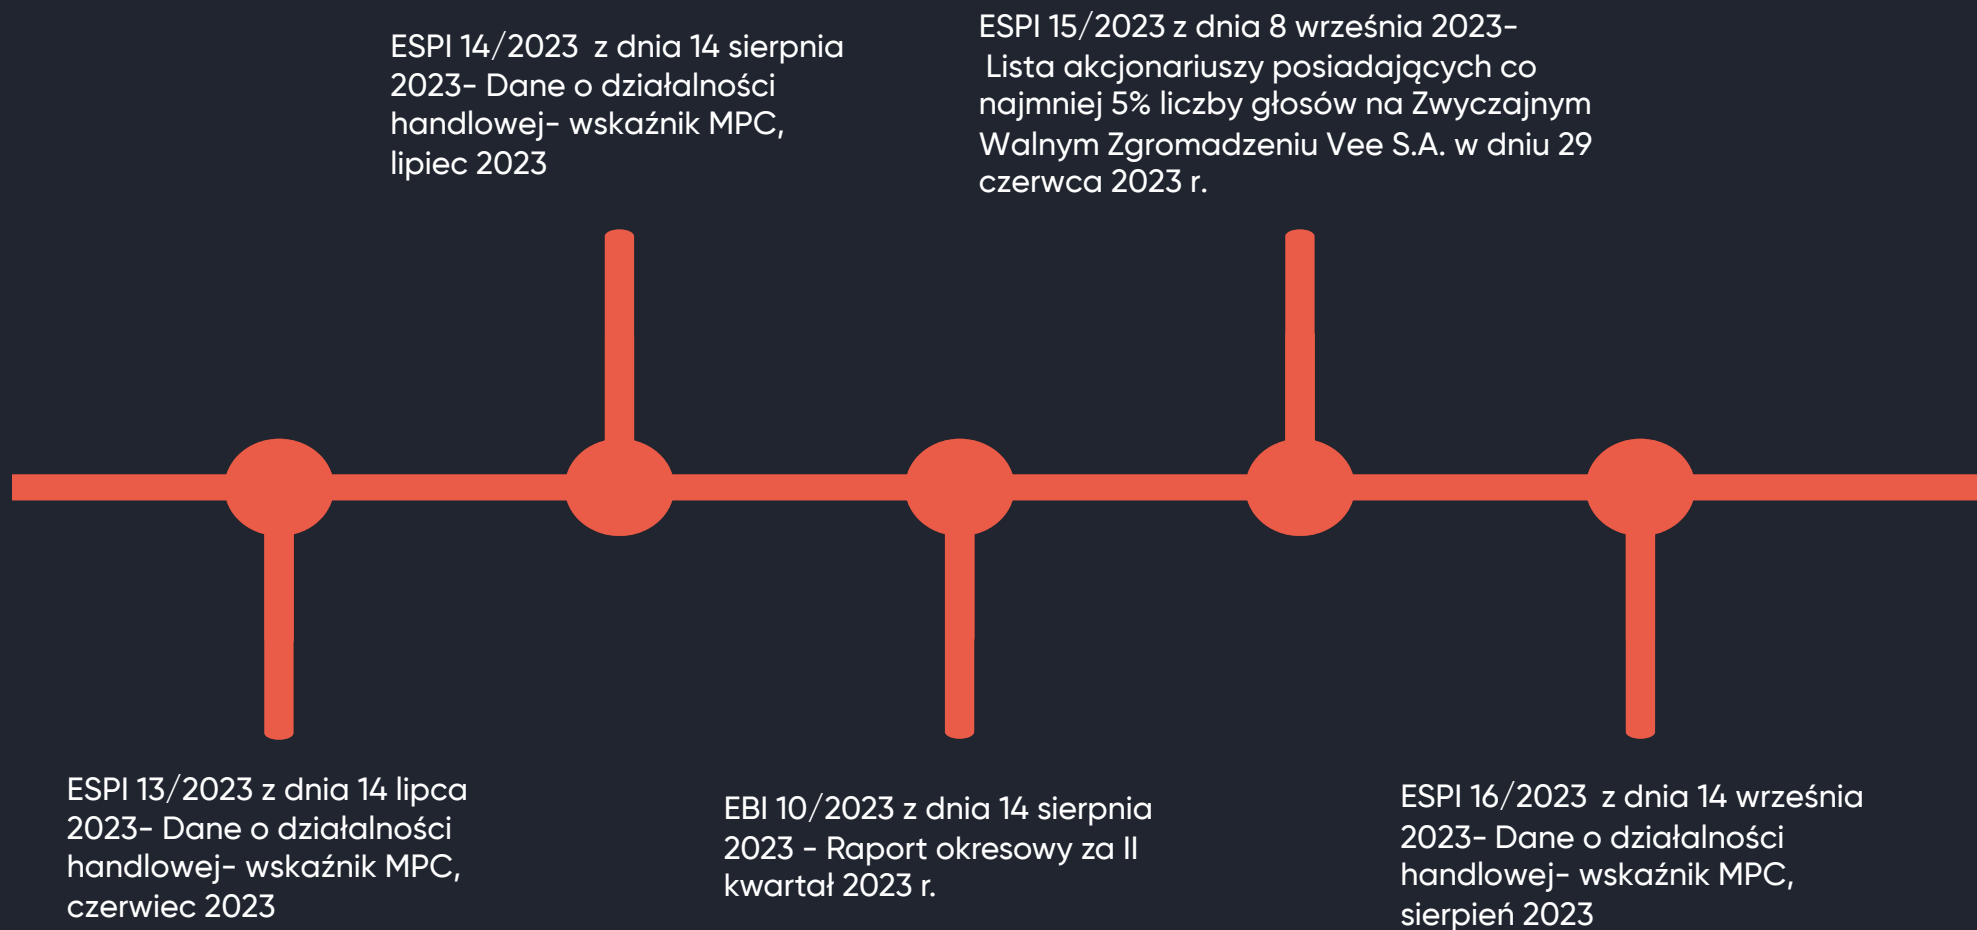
ESPI 13/2023 z dnia 14 lipca 2023- Dane o działalności handlowej- wskaźnik MPC, czerwiec 2023

ESPI 14/2023 z dnia 14 sierpnia 2023- Dane o działalności handlowej- wskaźnik MPC, lipiec 2023

EBI 10/2023 z dnia 14 sierpnia 2023 - Raport okresowy za II kwartał 2023 r.

ESPI 15/2023 z dnia 8 września 2023- Lista akcjonariuszy posiadających co najmniej 5% liczby głosów na Zwyczajnym Walnym Zgromadzeniu Vee S.A. w dniu 29 czerwca 2023 r.

ESPI 16/2023 z dnia 14 września 2023- Dane o działalności handlowej- wskaźnik MPC, sierpień 2023